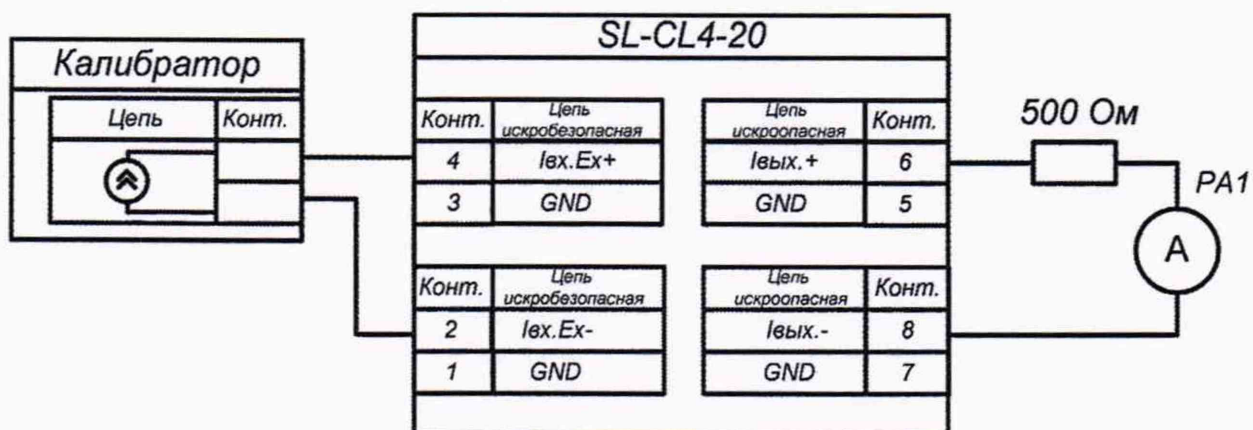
Калибратор

| Цепь | Конт. |
|---|---|
| | |
| | |

SL-CL4-20

| Конт. | Цепь искробезопасная |
|---|---|
| 4 | Iвх.Ex+ |
| 3 | GND |

| Цепь искроопасная | Конт. |
|---|---|
| Iвых.+ | 6 |
| GND | 5 |

| Конт. | Цепь искробезопасная |
|---|---|
| 2 | Iвх.Ex- |
| 1 | GND |

| Цепь искроопасная | Конт. |
|---|---|
| Iвых.- | 8 |
| GND | 7 |

500 Ом

PA1

A